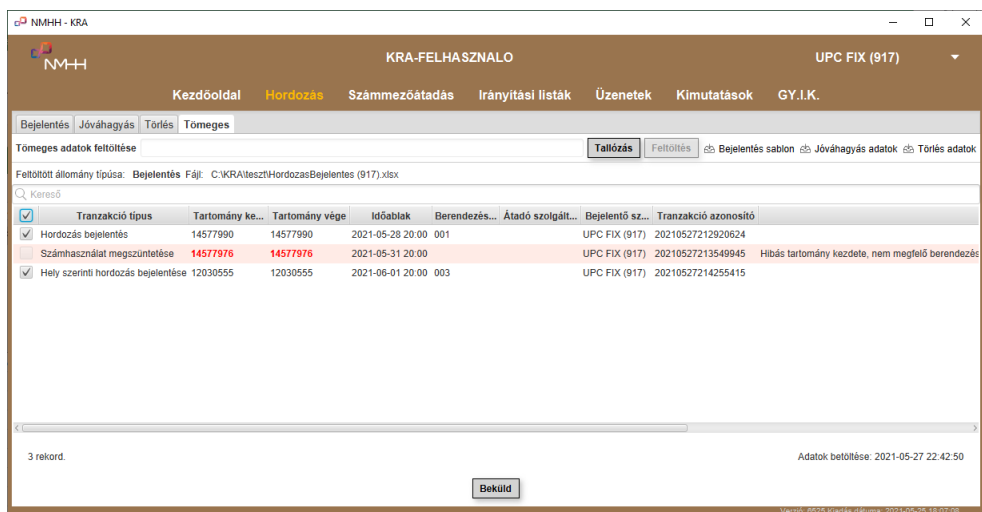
NMHH - KRA

NMHH

KRA-FELHASZNALO

UPC FIX (917)

Kezdőoldal Hordozás Számmezőátadás Irányítási listák Üzenetek Kimutatások GY.I.K.

Bejelentés Jóváhagyás Törlés Tömeges

Tömeges adatok feltöltése

Tallózás Feltöltés Bejelentés sablon Jóváhagyás adatok Törlés adatok

Feltöltött állomány típusa: Bejelentés Fájl: C:\KRA\teszt\HordozasBejelentes (917).xlsx

Kereső

| | Tranzakció típus | Tartomány ke... | Tartomány vége | Időablak | Berendezés... | Átadó szolgált... | Bejelentő sz... | Tranzakció azonosító | |
|---|---|---|---|---|---|---|---|---|---|
| ✓ | Hordozás bejelentés | 14577990 | 14577990 | 2021-05-28 20:00 | 001 | | UPC FIX (917) | 20210527212920624 | |
| | Számhasználat megszüntetése | 14577976 | 14577976 | 2021-05-31 20:00 | | | UPC FIX (917) | 20210527213549945 | Hibás tartomány kezdete, nem megfelelő berendezés |
| ✓ | Hely szerinti hordozás bejelentése | 12030555 | 12030555 | 2021-06-01 20:00 | 003 | | UPC FIX (917) | 20210527214255415 | |

3 rekord.

Adatok betöltése: 2021-05-27 22:42:50

Beküld

Verzió: 6525 Kiadás dátuma: 2021-05-25 18:07:08